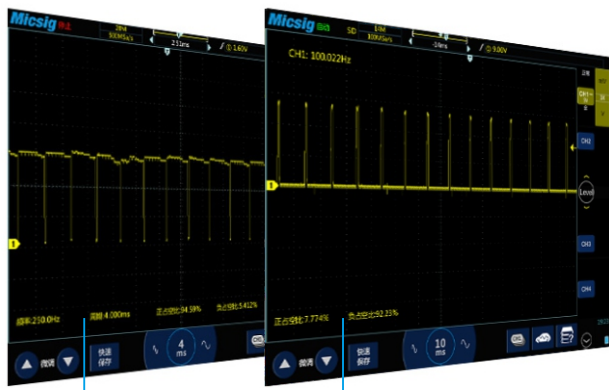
Micsig 快走

28M
500MSa/s

2.51ms

1.60V

频率:250.0Hz

周期:4.000ms

正占空比:94.59%

负占空比:5.412%

微调

快速
保存

4
ms

Micsig

SD

1.0M
100MSa/s

-24ms

9.00V

CH1: 100.022Hz

正占空比:7.774%

负占空比:92.23%

微调

快速
保存

10
ms

CH1

CH2

Level

CH3

CH4